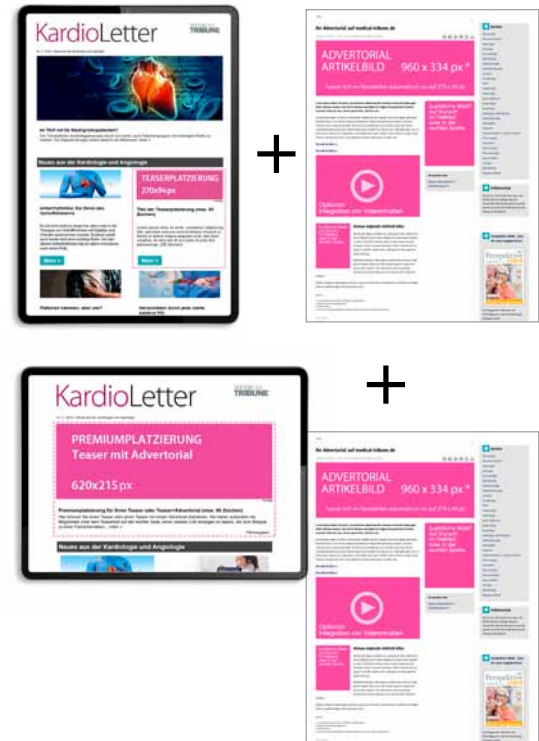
KardioLetter

TRIBUNE

Neues aus der Kardiologie und Angiologie

TEASERPLATZIERUNG
270x94px

Mehr

Ihr Advertorial auf medical-tribune.de

ADVERTORIAL
ARTIKELBILD 960 x 334 px

Optional:
Integration von Videoinhalten

+

KardioLetter

TRIBUNE

PREMIUMPLATZIERUNG
Teaser mit Advertorial

620x215px

Neues aus der Kardiologie und Angiologie

+

Ihr Advertorial auf medical-tribune.de

ADVERTORIAL
ARTIKELBILD 960 x 334 px

Optional:
Integration von Videoinhalten